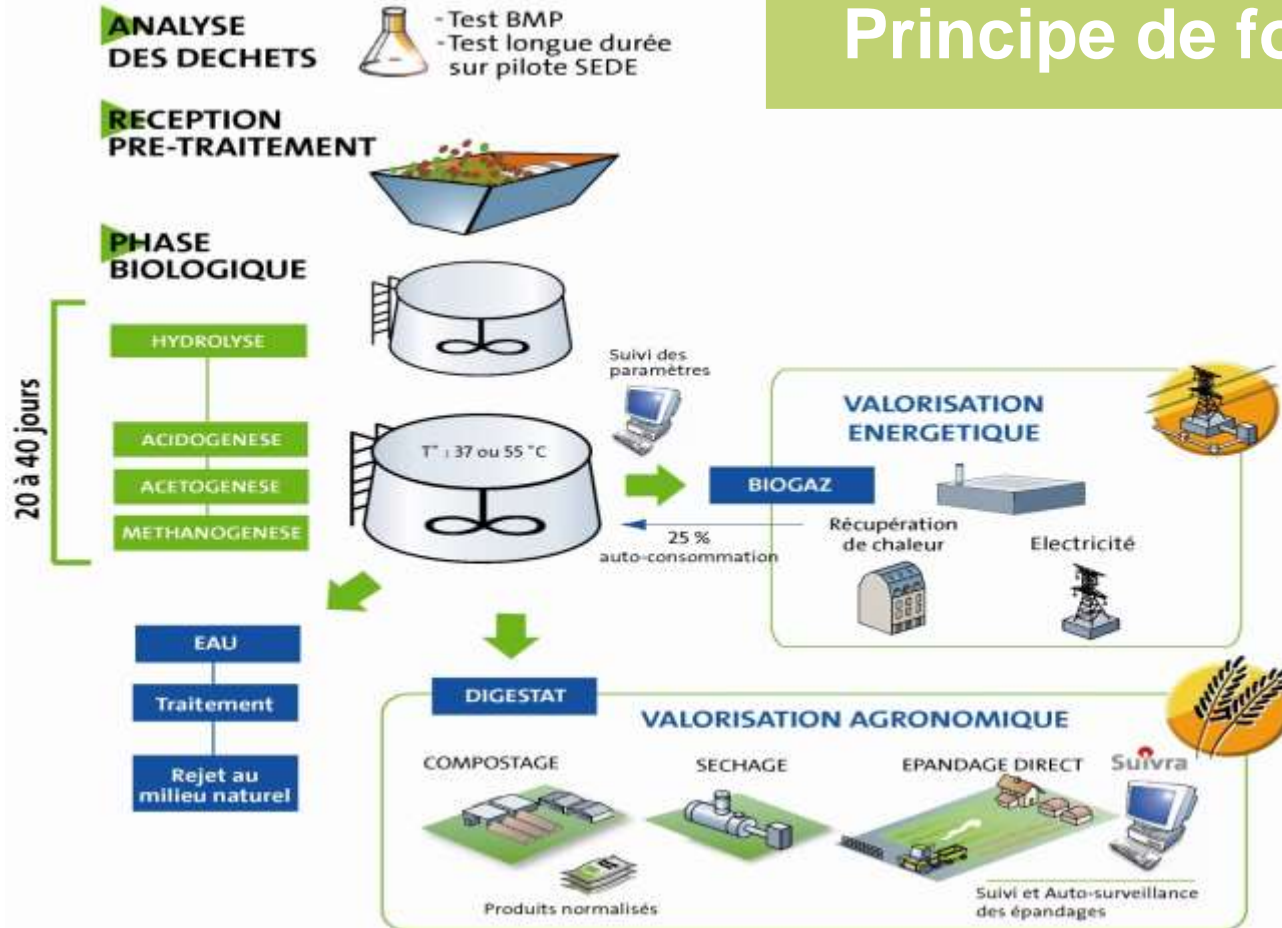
Principe de fo

ANALYSE DES DECHETS

- Test BMP
- Test longue durée sur pilote SEDE

RECEPTION PRE-TRAITEMENT

PHASE BIOLOGIQUE

20 à 40 jours

HYDROLYSE

ACIDOGENESE

ACETOGENESE

METHANOGENESE

T° : 37 ou 55 °C

Suivi des paramètres

VALORISATION ENERGETIQUE

BIOGAZ

25 % auto-consommation

Récupération de chaleur

Electricité

EAU

Traitement

Rejet au milieu naturel

DIGESTAT

VALORISATION AGRONOMIQUE

COMPOSTAGE

SECHAGE

EPANDAGE DIRECT

Suivra

Produits normalisés

Suivi et Auto-surveillance des épandages